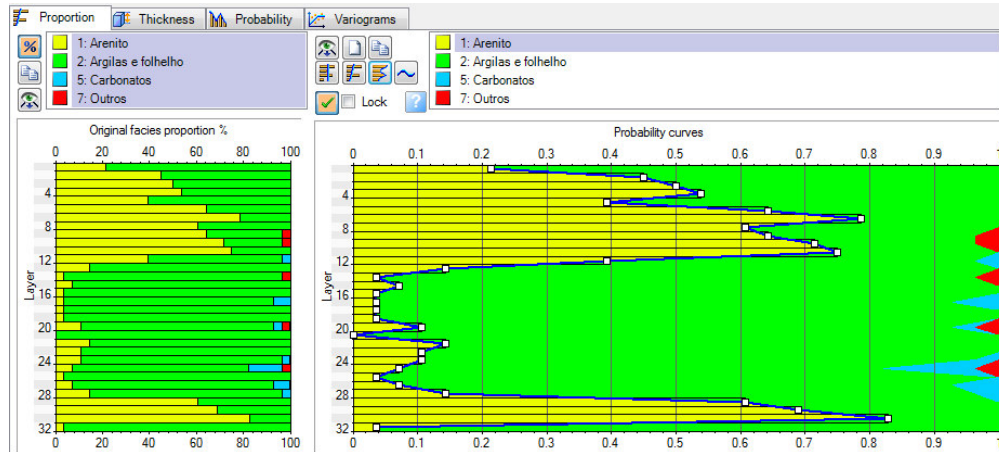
Proportion Thickness Probability Variograms

%

1: Arenito
2: Argilas e folhelho
5: Carbonatos
7: Outros

Lock

?

1: Arenito
2: Argilas e folhelho
5: Carbonatos
7: Outros

Original facies proportion %

0 20 40 60 80 100

4
8
12
16
20
24
28
32

Layer

0 20 40 60 80 100

Probability curves

0 0.1 0.2 0.3 0.4 0.5 0.6 0.7 0.8 0.9 1

4
8
12
16
20
24
28
32

Layer

0 0.1 0.2 0.3 0.4 0.5 0.6 0.7 0.8 0.9 1